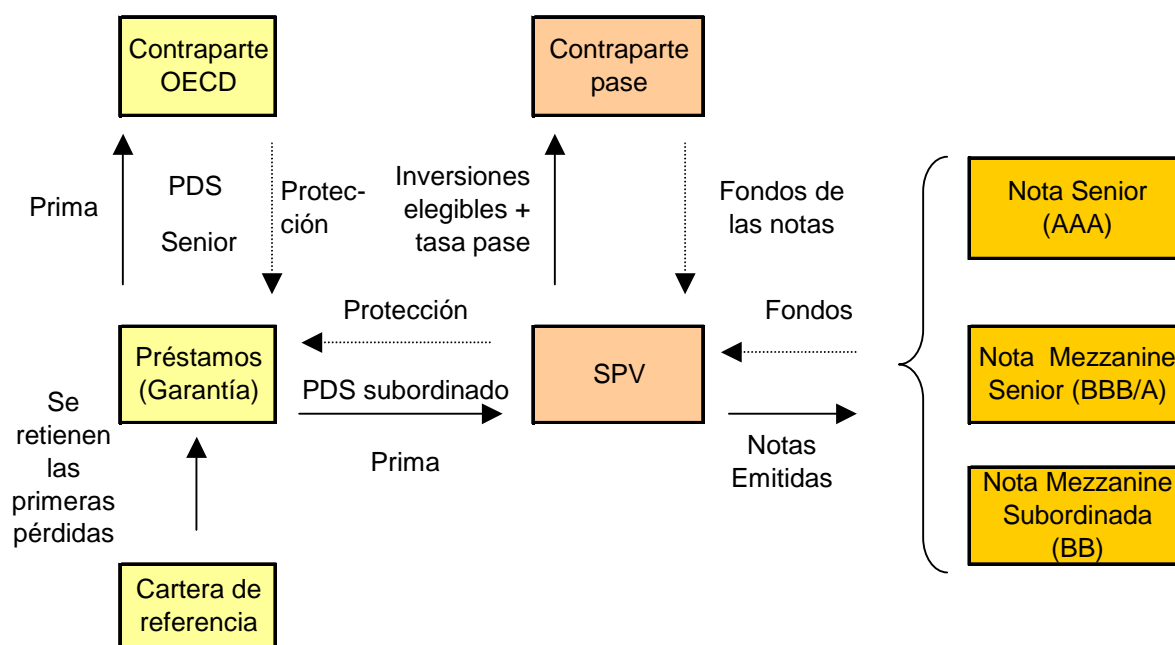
Contraparte OECD

Contraparte pase

Prima

PDS

Senior

Protección

Inversiones elegibles + tasa pase

Fondos de las notas

Nota Senior (AAA)

Protección

Fondos

Préstamos (Garantía)

SPV

Nota Mezzanine Senior (BBB/A)

Se retienen las primeras pérdidas

PDS subordinado

Prima

Notas Emitidas

Nota Mezzanine Subordinada (BB)

Cartera de referencia